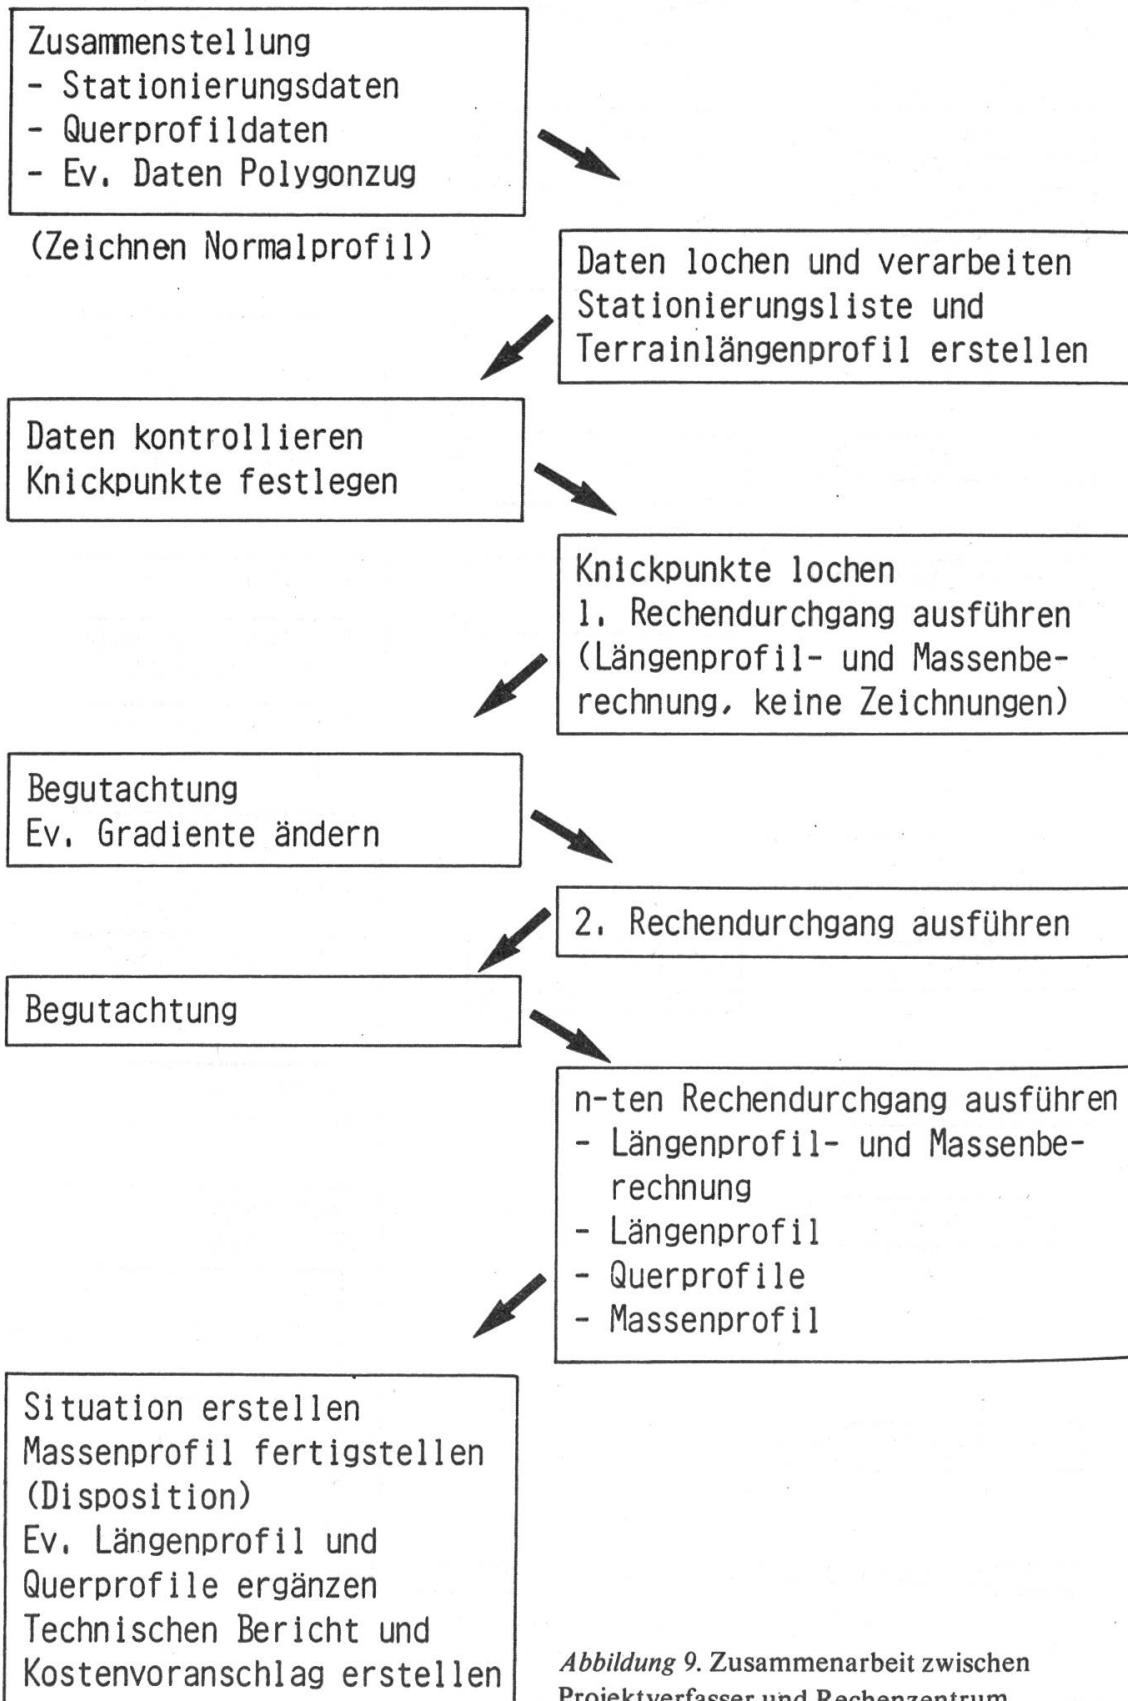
Zusammenstellung
- Stationierungsdaten
- Querprofildaten
- Ev. Daten Polygonzug

(Zeichnen Normalprofil)

Daten lochen und verarbeiten
Stationierungsliste und
Terrainlängenprofil erstellen

Daten kontrollieren
Knickpunkte festlegen

Knickpunkte lochen
1. Rechendurchgang ausführen
(Längenprofil- und Massenberechnung, keine Zeichnungen)

Begutachtung
Ev. Gradiente ändern

2. Rechendurchgang ausführen

Begutachtung

n-ten Rechendurchgang ausführen
- Längenprofil- und Massenberechnung
- Längenprofil
- Querprofile
- Massenprofil

Situation erstellen
Massenprofil fertigstellen
(Disposition)
Ev. Längenprofil und
Querprofile ergänzen
Technischen Bericht und
Kostenvoranschlag erstellen

*Abbildung* 9. Zusammenarbeit zwischen Projektverfasser und Rechenzentrum